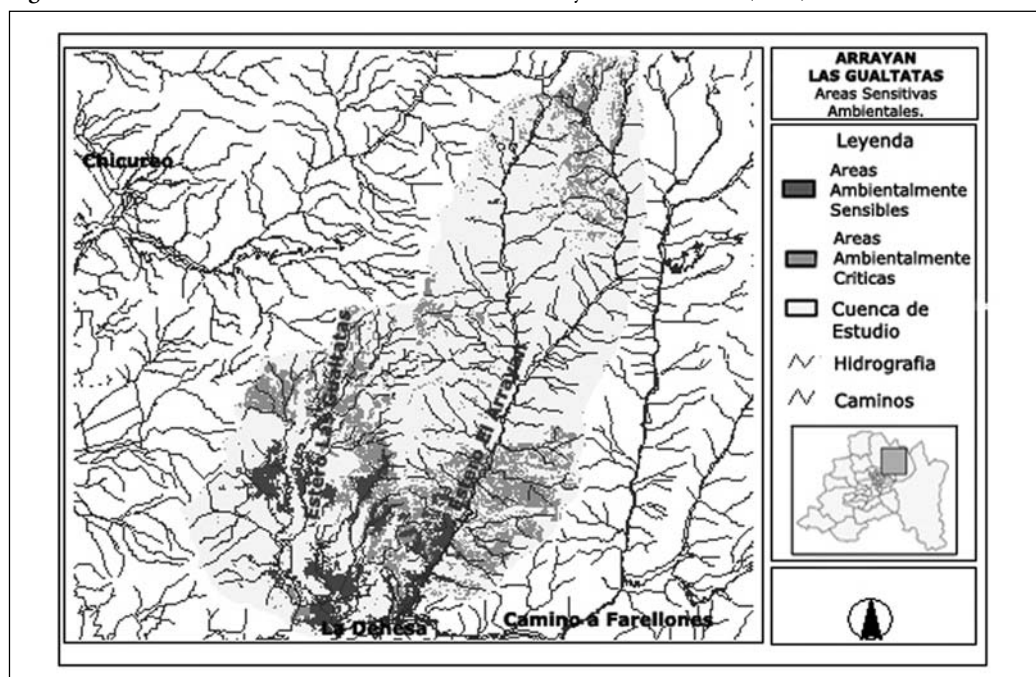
ARRAYAN
LAS GUALTATAS
Areas Sensitivas
Ambientales.

Leyenda
Areas Ambientalmente Sensibles
Areas Ambientalmente Criticas
Cuenca de Estudio
Hidrografia
Caminos

Chicureo
Estero Las Gualtatas
Estero El Arrayan
La Dehesa
Camino a Farellones